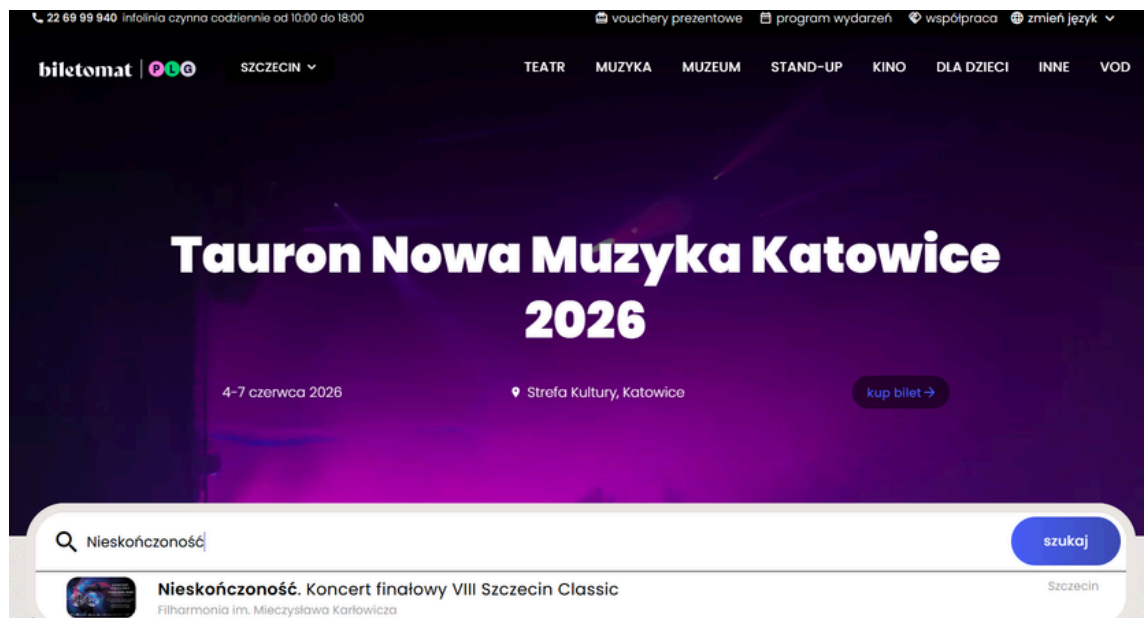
22 69 99 940 infolinia czynna codziennie od 10:00 do 18:00

vouchery prezentowe program wydarzeń współpraca zmień język

biletomat | PLG SZCZECIN TEATR MUZYKA MUZEUM STAND-UP KINO DLA DZIECI INNE VOD

Tauron Nowa Muzyka Katowice 2026

4-7 czerwca 2026

Strefa Kultury, Katowice

kup bilet →

Nieskończoność

szukaj

Nieskończoność. Koncert finałowy VIII Szczecin Classic

Filharmonia im. Mieczysława Karłowicza

Szczecin